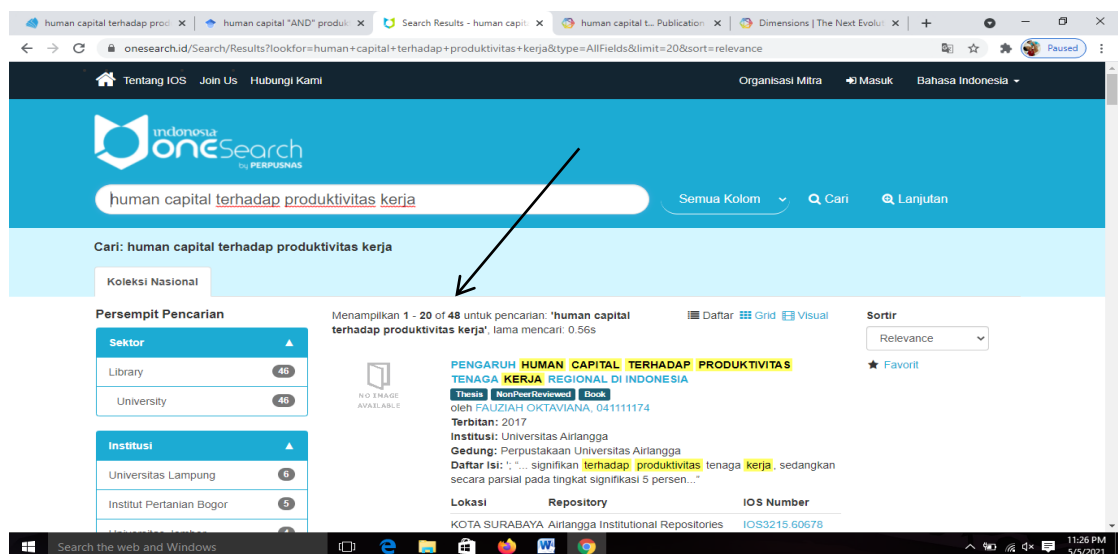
human capital terhadap prod ×
human capital "AND" produk ×
Search Results - human capit ×
human capital t... Publication ×
Dimensions | The Next Evolut ×
+

onesearch.id/Search/Results?lookfor=human+capital+terhadap+produktivitas+kerja&type=AllFields&limit=20&sort=relevance

Paused

Tentang IOS Join Us Hubungi Kami

Organisasi Mitra Masuk Bahasa Indonesia

Indonesia OneSearch by PERPUSNAS

human capital terhadap produktivitas kerja

Semua Kolom Cari Lanjutan

Cari: human capital terhadap produktivitas kerja

Koleksi Nasional

Persempit Pencarian

Sektor

Library 46

University 46

Institusi

Universitas Lampung 6

Institut Pertanian Bogor 5

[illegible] 4

Menampilkan 1 - 20 of 48 untuk pencarian: 'human capital terhadap produktivitas kerja', lama mencari: 0.56s

Daftar Grid Visual

Sortir

Relevance

Favorit

NO IMAGE AVAILABLE

PENGARUH HUMAN CAPITAL TERHADAP PRODUKTIVITAS TENAGA KERJA REGIONAL DI INDONESIA

Thesis NonPeerReviewed Book

oleh FAUZIAH OKTAVIANA, 041111174

Terbitan: 2017

Institusi: Universitas Airlangga

Gedung: Perpustakaan Universitas Airlangga

Daftar Isi: '; "... signifikan terhadap produktivitas tenaga kerja, sedangkan secara parsial pada tingkat signifikasi 5 persen..."

| Lokasi | Repository | IOS Number |
|---|---|---|
| KOTA SURABAYA | Airlangga Institutional Repositories | IOS3215.60678 |

Search the web and Windows

11:26 PM
5/5/2021